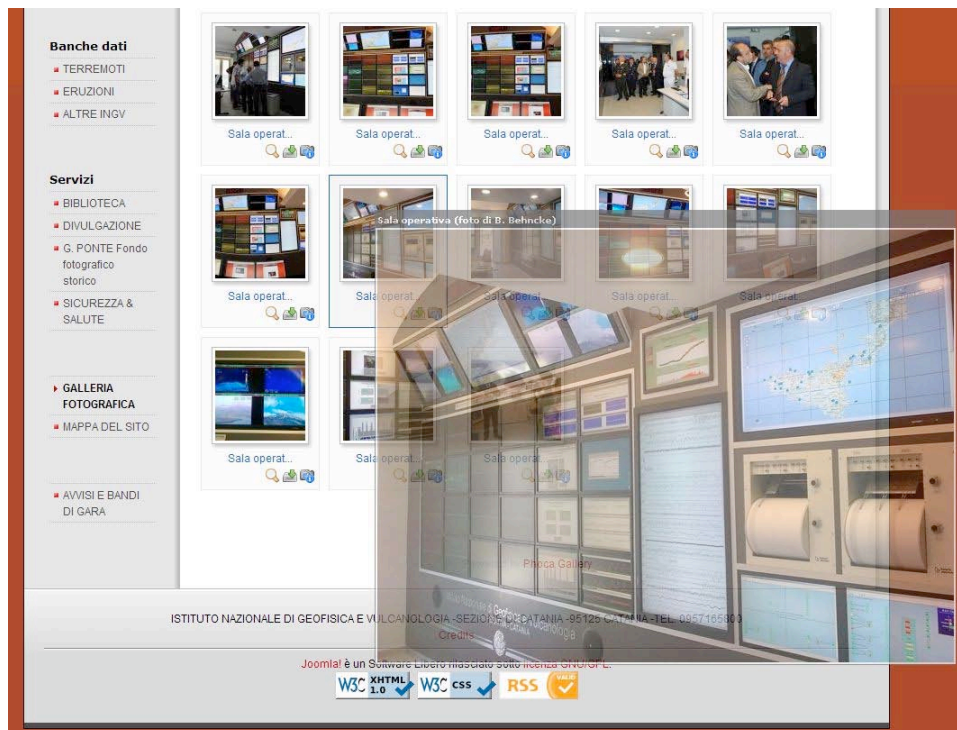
Banche dati

TERREMOTI
ERUZIONI
ALTRE INGV

Servizi

BIBLIOTECA
DIVULGAZIONE
G. PONTE Fondo fotografico storico
SICUREZZA & SALUTE

GALLERIA FOTOGRAFICA
MAPPA DEL SITO

AVVISI E BANDI DI GARA

Sala operat...
Sala operat...
Sala operat...
Sala operat...
Sala operat...

Sala operat...
Sala operat...
Sala operat...
Sala operat...
Sala operat...

Sala operat...
Sala operat...
Sala operat...

Sala operativa (foto di B. Behncke)

Phoca Gallery

ISTITUTO NAZIONALE DI GEOFISICA E VULCANOLOGIA -SEZIONE DI CATANIA -95125 CATANIA -TEL. 0957165800
Credits

Joomla! è un Software Libero rilasciato sotto licenza GNU/GPL.

W3C XHTML 1.0 W3C CSS RSS